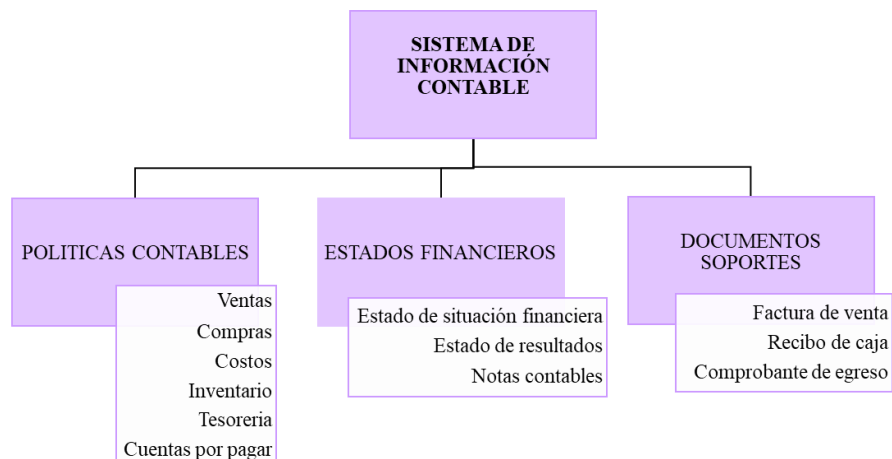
SISTEMA DE INFORMACIÓN CONTABLE

POLITICAS CONTABLES

Ventas
Compras
Costos
Inventario
Tesoreria
Cuentas por pagar

ESTADOS FINANCIEROS

Estado de situación financiera
Estado de resultados
Notas contables

DOCUMENTOS SOPORTES

Factura de venta
Recibo de caja
Comprobante de egreso